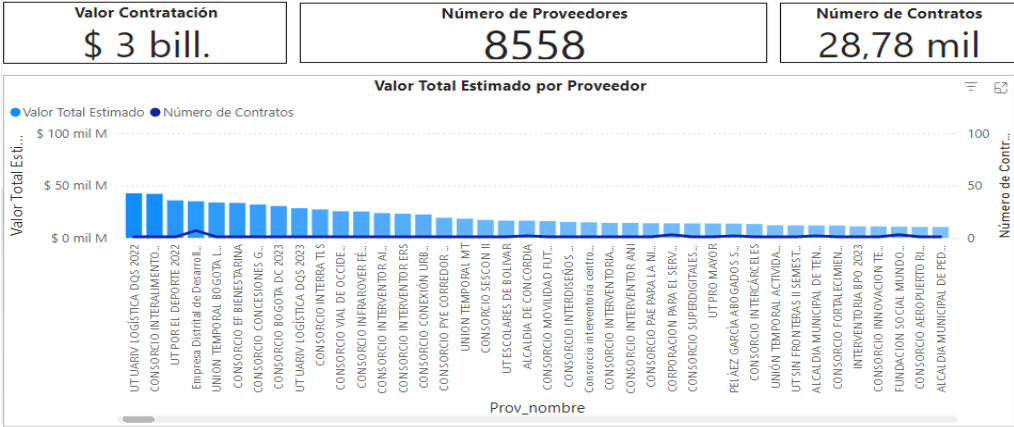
Valor Contratación
$ 3 bill.

Número de Proveedores
8558

Número de Contratos
28,78 mil

Valor Total Estimado por Proveedor

Valor Total Estimado
Número de Contratos

Valor Total Esti...
$ 100 mil M
$ 50 mil M
$ 0 mil M

100
50
0
Número de Contr...

UT UARIV LOGÍSTICA DQS 2022
CONSORCIO INTERALIMENTO...
UT POR EL DEPORTE 2022
Empresa Distrital de Desarroll...
UNION TEMPORAL BOGOTA L...
CONSORCIO EF BIENESTARINA
CONSORCIO CONCESIONES G...
CONSORCIO BOGOTA DC 2023
UT UARIV LOGÍSTICA DQS 2023
CONSORCIO INTERRA TLS
CONSORCIO VIAL DE OCCIDE...
CONSORCIO INFRAPOVER FÉ...
CONSORCIO INTERVENTOR AL...
CONSORCIO INTERVENTOR ERS
CONSORCIO CONEXIÓN URB...
CONSORCIO PYE CORREDOR...
UNION TEMPORAL MT
CONSORCIO SESCON II
UT ESCOLARES DE BOLIVAR
ALCALDIA DE CONCORDIA
CONSORCIO MOVILIDAD FUT...
CONSORCIO INTERDISEÑOS ...
Consorcio interventoria centro...
CONSORCIO INTERVENTORIA...
CONSORCIO INTERVENTOR ANI
CORPORACION PARA EL SERV...
CONSORCIO PAE PARA LA NI...
CONSORCIO SUPERDIGITALES...
UT PRO MAYOR
PELÁEZ GARCÍA ABOGADOS S...
CONSORCIO INTERCÁRCELES
UNIÓN TEMPORAL ACTIVIDA...
UT SIN FRONTERAS II SEMEST...
ALCALDIA MUNICIPAL DE TEN...
CONSORCIO FORTALECIMIEN...
INTERVENTORIA BPO 2023
CONSORCIO INNOVACION TE...
FUNDACION SOCIAL MUNDO...
CONSORCIO AEROPUERTO RI...
ALCALDIA MUNICIPAL DE PED...

Prov_nombre